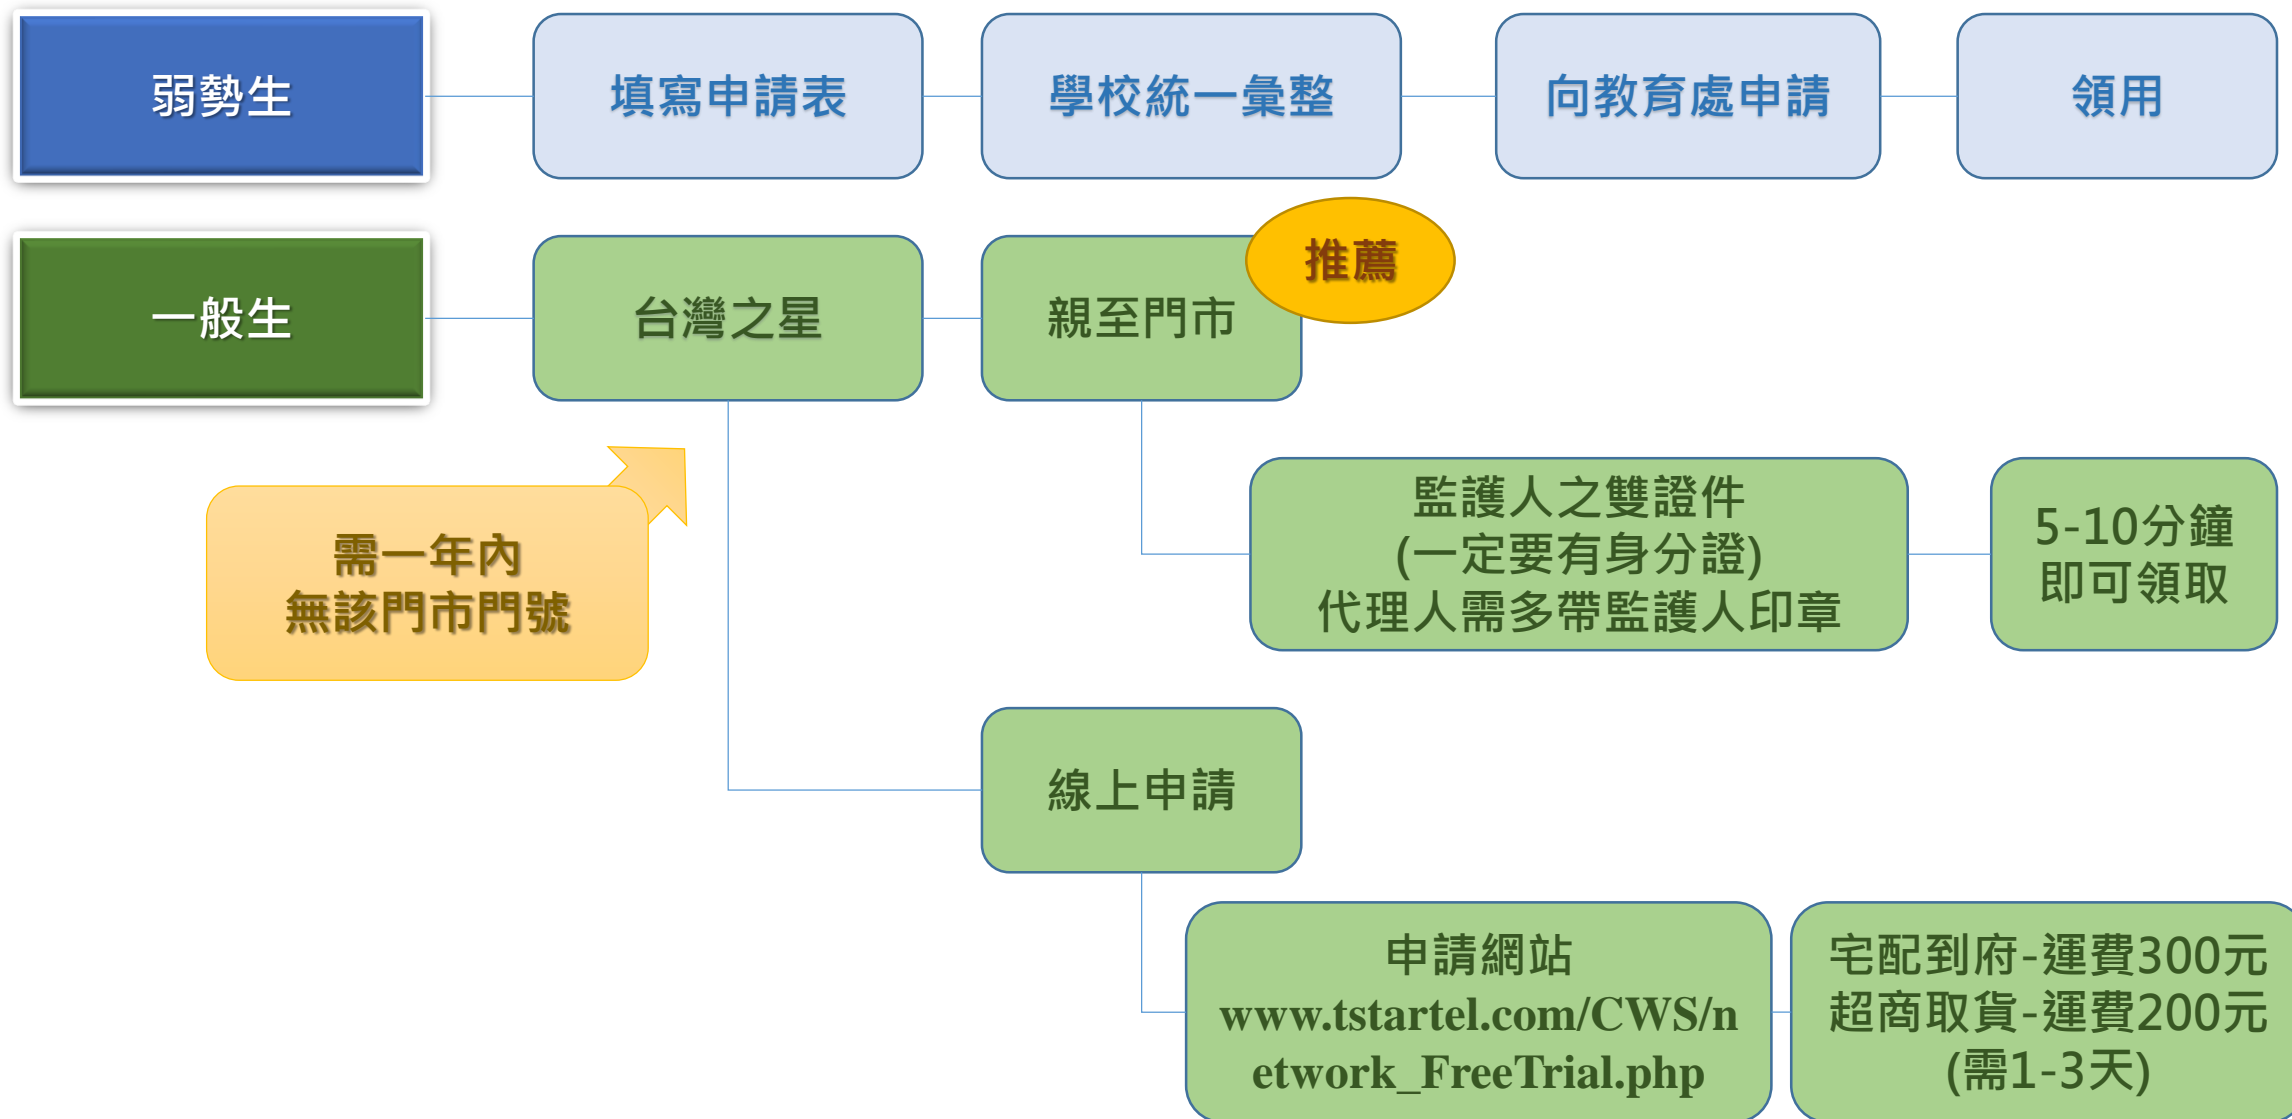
弱勢生

填寫申請表

學校統一彙整

向教育處申請

領用

一般生

台灣之星

親至門市

推薦

需一年內
無該門市門號

監護人之雙證件
(一定要有身分證)
代理人需多帶監護人印章

5-10分鐘
即可領取

線上申請

申請網站
www.tstartel.com/CWS/network_FreeTrial.php

宅配到府-運費300元
超商取貨-運費200元
(需1-3天)